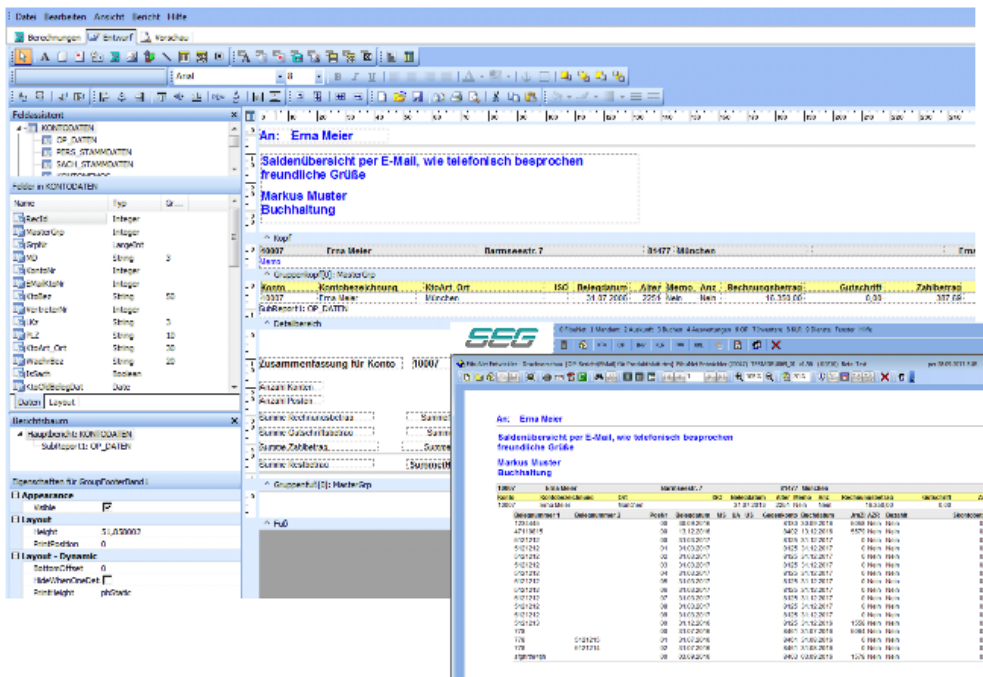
Datei Bearbeiten Ansicht Bericht Hilfe

Berechnungen Entwurf Vorschau

Arial 8

Feldassistent
KONTODATEN
OP_DATEN
PERS_STAMMDATEN
SACH_STAMMDATEN

Felder in KONTODATEN

| Name | Typ | Gr... |
|---|---|---|
| RecId | Integer | |
| MasterGrp | Integer | |
| SrgNr | LargeInt | |
| MD | String | 3 |
| KontoNr | Integer | |
| EMailKtoNr | Integer | |
| KtoBez | String | 50 |
| VertreterNr | Integer | |
| ISO | String | 3 |
| PLZ | String | 10 |
| KtoArt_Ort | String | 30 |
| Waehrung | String | 20 |
| IstSach | Boolean | |
| KtoOffBelegDat | Date | |

Daten Layout

Berichtsbaum
Hauptbericht: KONTODATEN
SubReport1: OP_DATEN

Eigenschaften für GroupFooterBand1
Appearance
Visible
Layout
Height 5,1000002
PrintPosition 0
Layout - Dynamic
BottomOffset 0
HideWhenOneDet
PrintHeight phStatic

An: Erna Meier

Saldenübersicht per E-Mail, wie telefonisch besprochen
freundliche Grüße

Markus Muster
Buchhaltung

Kopf
10007 Erna Meier Barmeestr. 7 81477 München
Items
GruppenKopf[1]: MasterGrp
Konto Kontobezeichnung KtoArt_Ort ISO Belegdatum Alter Memo. Anz Rechnungsbetrag Gutschrift Zahlbetrag
10007 Erna Meier München 31.07.2006 2251 Nein Nein 10.350,00 0,00
SubReport1: OP_DATEN
Detailbereich

Zusammenfassung für Konto 10007
Anzahl Konten
Anzahl Posten
Summe Rechnungsbetrag
Summe Gutschriftsbetrag
Summe Zahlbetrag
Summe Restbetrag

GruppenFuß[1]: MasterGrp
Fuß

SEG

An: Erna Meier

Saldenübersicht per E-Mail, wie telefonisch besprochen
freundliche Grüße

Markus Muster
Buchhaltung